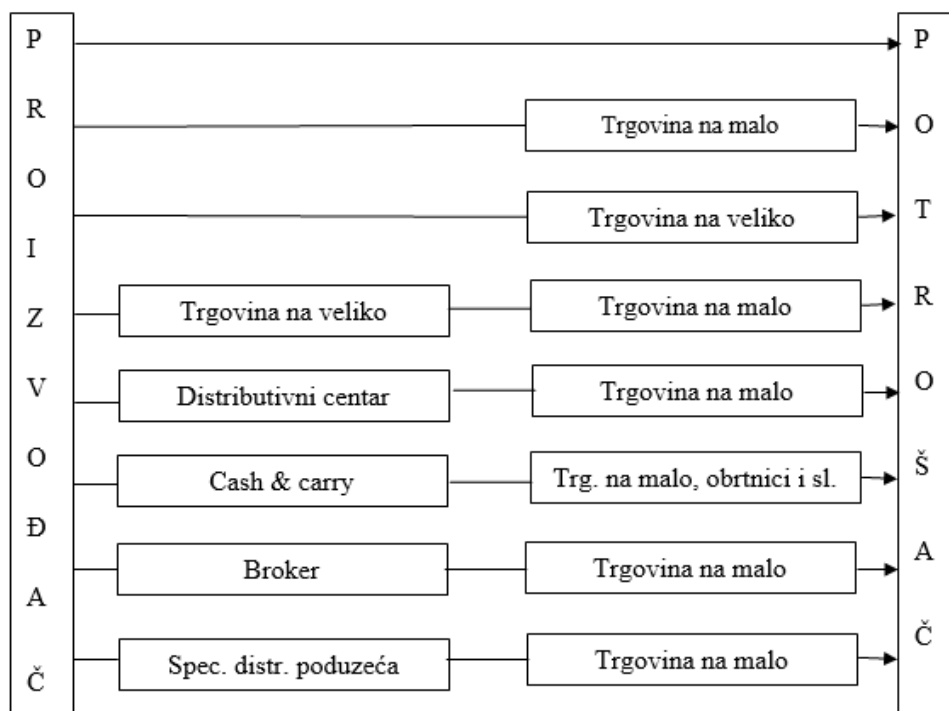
P
R
O
I
Z
V
O
Đ
A
Č

Trgovina na malo
Trgovina na veliko
Trgovina na veliko | Trgovina na malo
Distributivni centar | Trgovina na malo
Cash & carry | Trg. na malo, obrtnici i sl.
Broker | Trgovina na malo
Spec. distr. poduzeća | Trgovina na malo

P
O
T
R
O
Š
A
Č